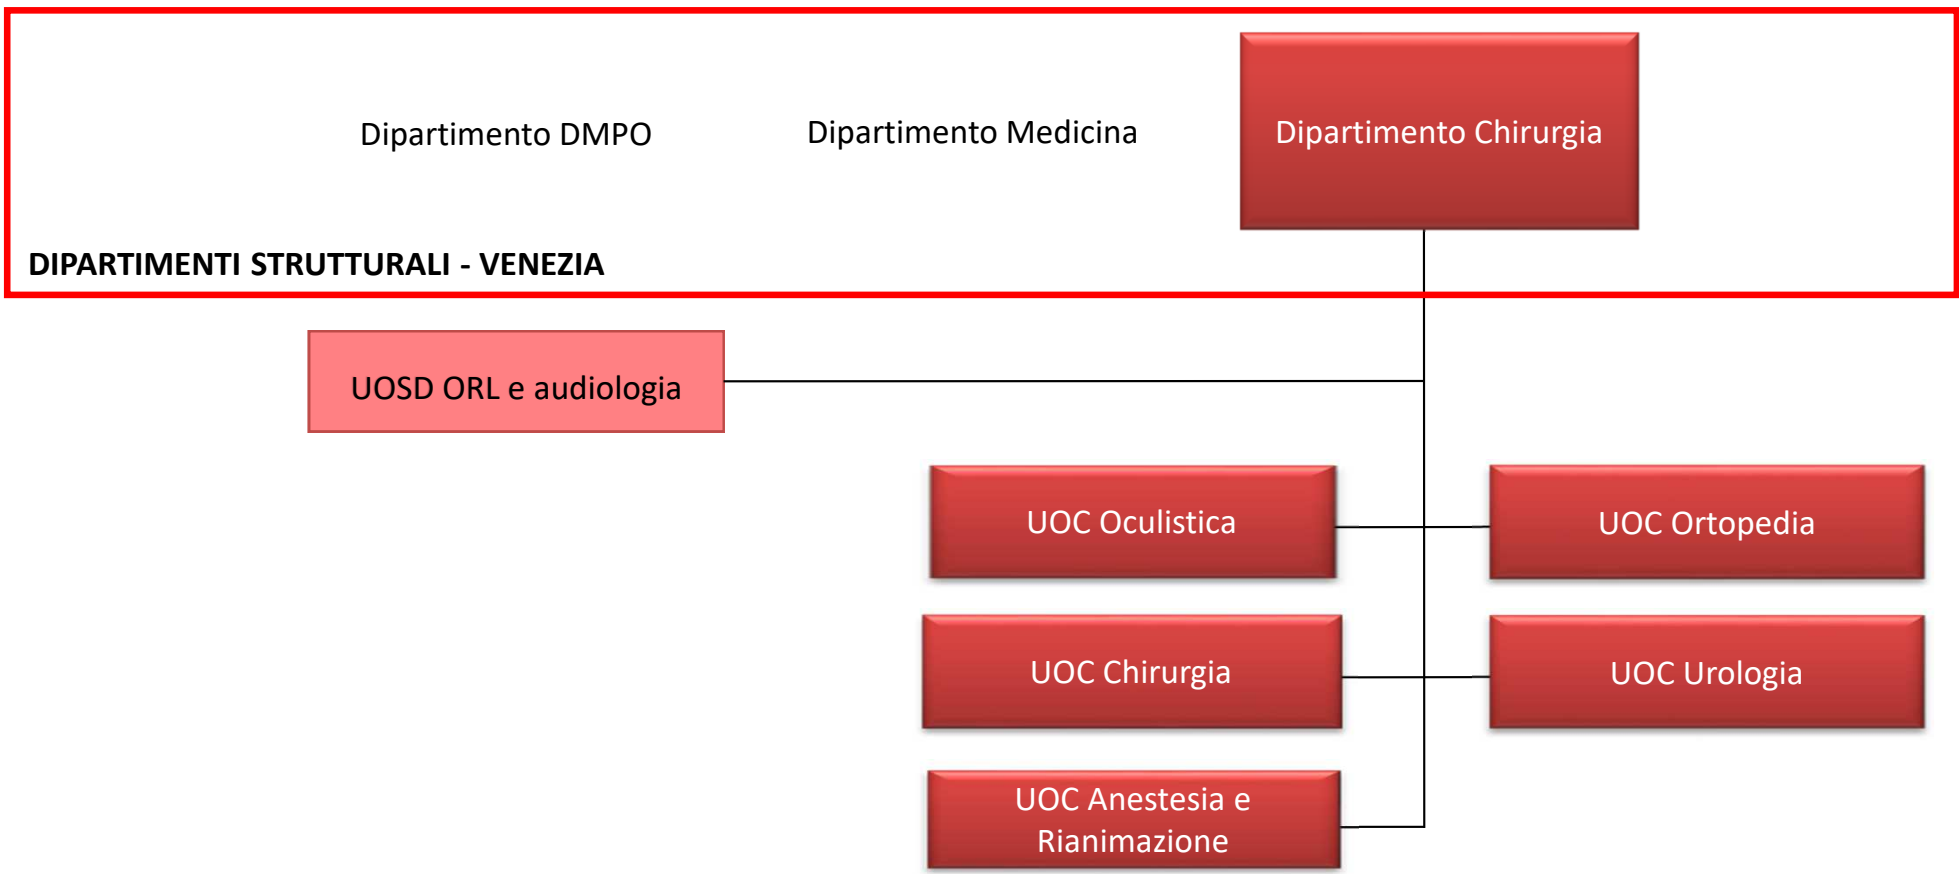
Dipartimento DMPO

Dipartimento Medicina

Dipartimento Chirurgia

DIPARTIMENTI STRUTTURALI - VENEZIA

UOSD ORL e audiologia

UOC Oculistica

UOC Ortopedia

UOC Chirurgia

UOC Urologia

UOC Anestesia e Rianimazione